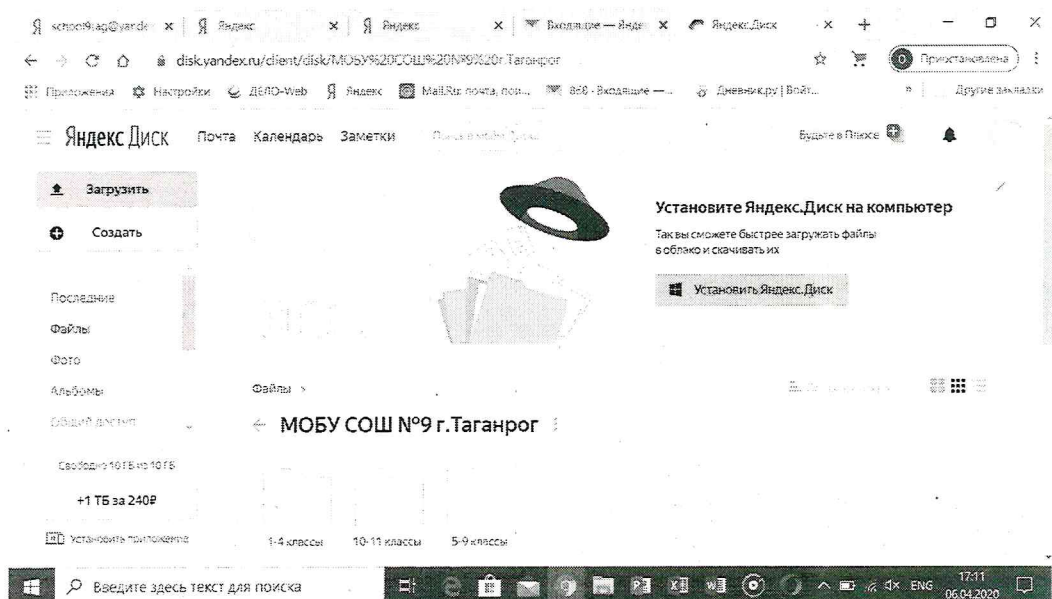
school9.ag@yande × | Яндекс × | Яндекс × | Входящие — Янде × | Яндекс.Диск × | +

disk.yandex.ru/client/disk/МОБУ%20СОШ%20N%9%20г.Таганрог

О Приостановлена

Приложения Настройки ДЕЛО-Web Яндекс Mail.Ru: почта, пои... 868 · Входящие —... Дневник.ру | Войт... Другие закладки

Яндекс Диск Почта Календарь Заметки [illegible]

Будьте в Плюсе

Загрузить

Создать

Установите Яндекс.Диск на компьютер

Так вы сможете быстрее загружать файлы в облако и скачивать их

Установить Яндекс.Диск

Последние

Файлы

Фото

Альбомы

Общий доступ

Файлы >

← МОБУ СОШ №9 г.Таганрог

Свободно 10 ГБ из 10 ГБ

+1 ТБ за 240₽

Установить приложение

1-4 классы 10-11 классы 5-9 классы

Введите здесь текст для поиска

ENG 17:11 06.04.2020